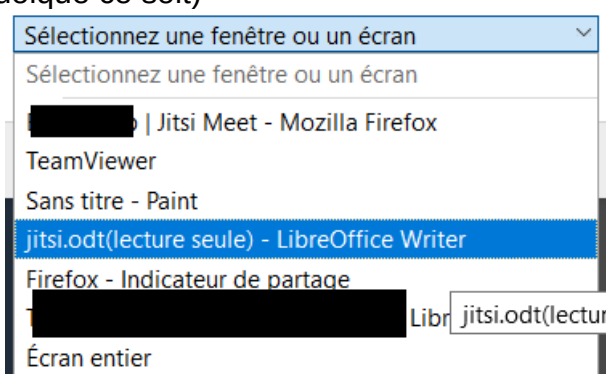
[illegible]
Sélectionnez une fenêtre ou un écran
Sélectionnez une fenêtre ou un écran
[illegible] | Jitsi Meet - Mozilla Firefox
TeamViewer
Sans titre - Paint
jitsi.odt(lecture seule) - LibreOffice Writer
Firefox - Indicateur de partage
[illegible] Libr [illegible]
jitsi.odt(lectur
Écran entier